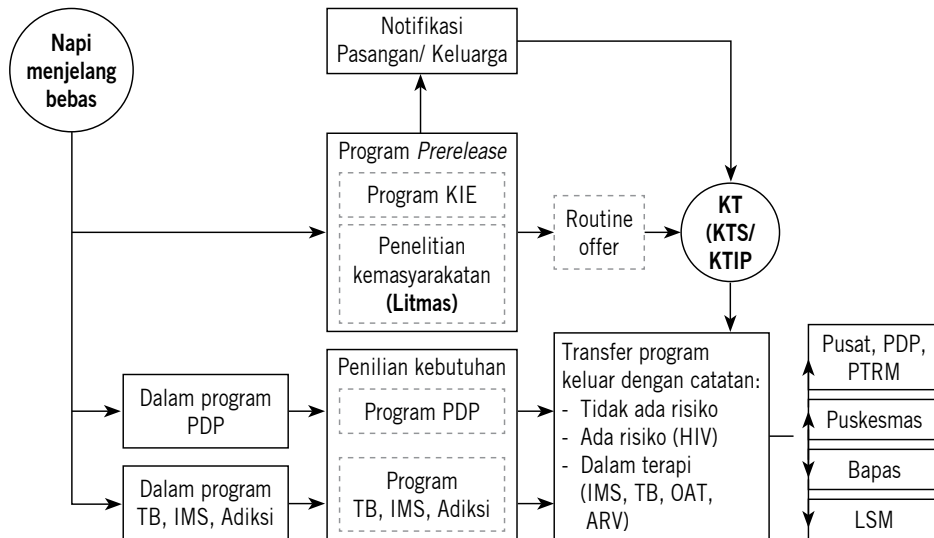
Napi menjelang bebas

Notifikasi Pasangan/ Keluarga

Program *Prerelease*

Program KIE

Penelitian kemasyarakatan **(Litmas)**

Routine offer

**KT (KTS/ KTIP**

Dalam program PDP

Dalam program TB, IMS, Adiksi

Penilian kebutuhan

Program PDP

Program TB, IMS, Adiksi

Transfer program keluar dengan catatan:
- Tidak ada risiko
- Ada risiko (HIV)
- Dalam terapi (IMS, TB, OAT, ARV)

Pusat, PDP, PTRM

Puskesmas

Bapas

LSM